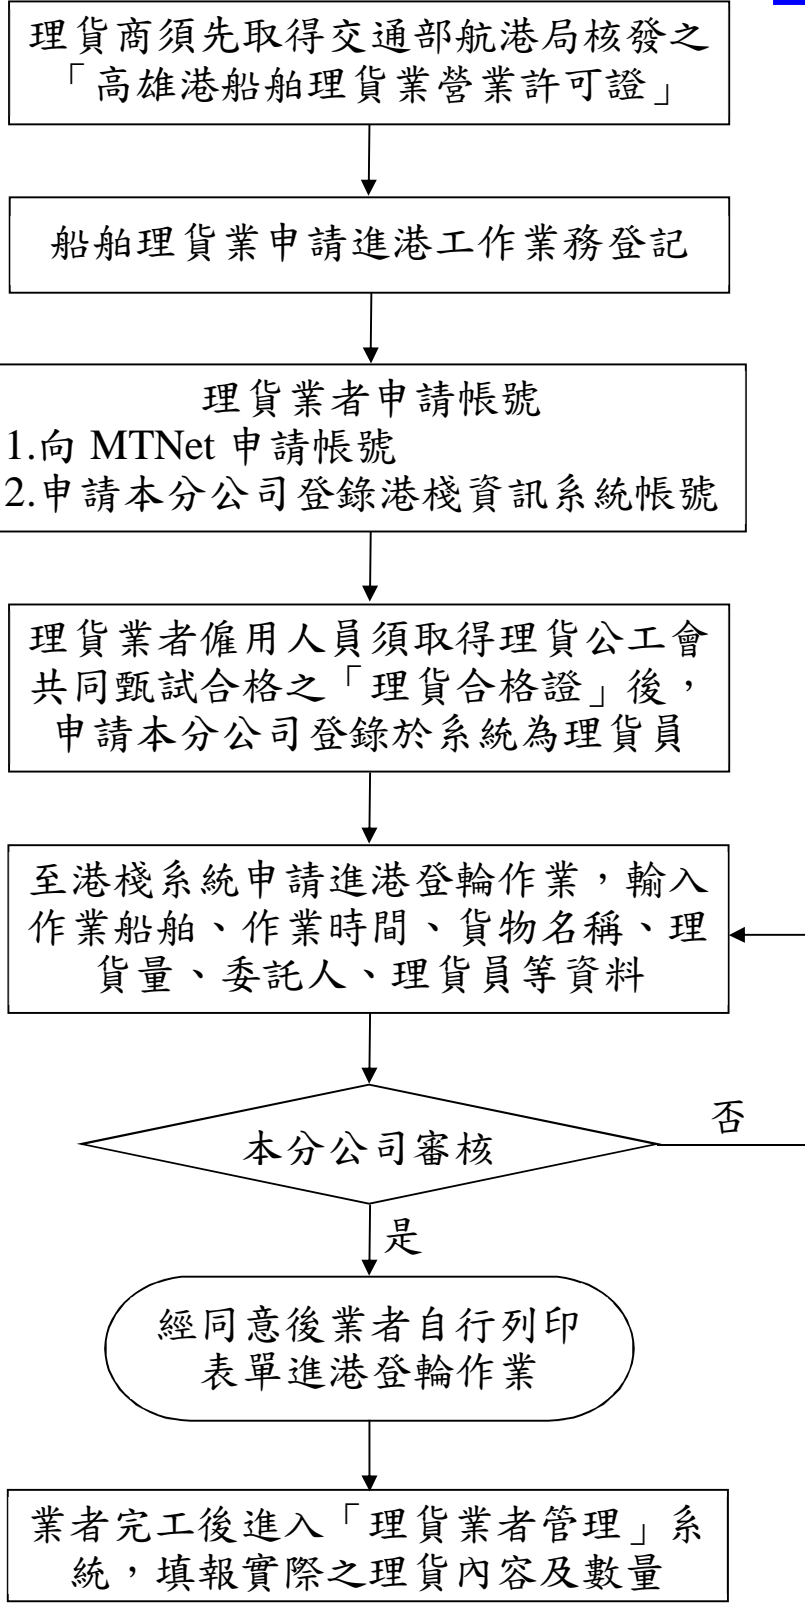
理貨商須先取得交通部航港局核發之「高雄港船舶理貨業營業許可證」

船舶理貨業申請進港工作業務登記

理貨業者申請帳號
1.向 MTNet 申請帳號
2.申請本分公司登錄港棧資訊系統帳號

理貨業者僱用人員須取得理貨公工會共同甄試合格之「理貨合格證」後，申請本分公司登錄於系統為理貨員

至港棧系統申請進港登輪作業，輸入作業船舶、作業時間、貨物名稱、理貨量、委託人、理貨員等資料

本分公司審核

否

是

經同意後業者自行列印表單進港登輪作業

業者完工後進入「理貨業者管理」系統，填報實際之理貨內容及數量